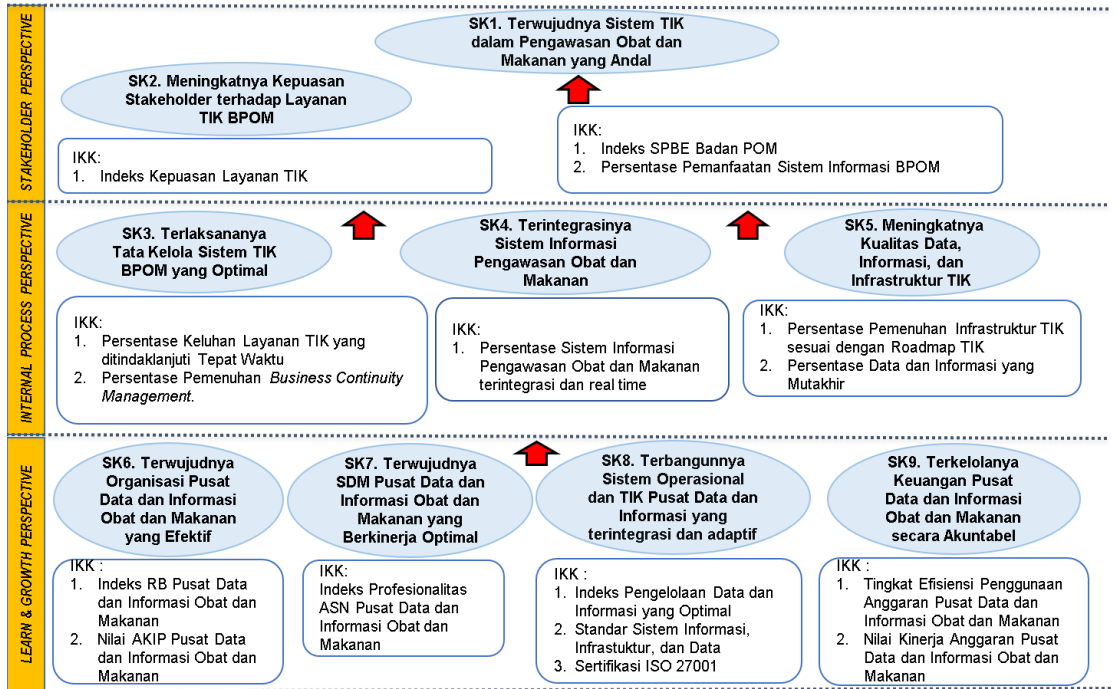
STAKEHOLDER PERSPECTIVE

SK1. Terwujudnya Sistem TIK dalam Pengawasan Obat dan Makanan yang Andal

SK2. Meningkatnya Kepuasan Stakeholder terhadap Layanan TIK BPOM

IKK:
1. Indeks Kepuasan Layanan TIK

IKK:
1. Indeks SPBE Badan POM
2. Persentase Pemanfaatan Sistem Informasi BPOM

INTERNAL PROCESS PERSPECTIVE

SK3. Terlaksananya Tata Kelola Sistem TIK BPOM yang Optimal

IKK:
1. Persentase Keluhan Layanan TIK yang ditindaklanjuti Tepat Waktu
2. Persentase Pemenuhan *Business Continuity Management*.

SK4. Terintegrasinya Sistem Informasi Pengawasan Obat dan Makanan

IKK:
1. Persentase Sistem Informasi Pengawasan Obat dan Makanan terintegrasi dan real time

SK5. Meningkatnya Kualitas Data, Informasi, dan Infrastruktur TIK

IKK:
1. Persentase Pemenuhan Infrastruktur TIK sesuai dengan Roadmap TIK
2. Persentase Data dan Informasi yang Mutakhir

LEARN & GROWTH PERSPECTIVE

SK6. Terwujudnya Organisasi Pusat Data dan Informasi Obat dan Makanan yang Efektif

IKK :
1. Indeks RB Pusat Data dan Informasi Obat dan Makanan
2. Nilai AKIP Pusat Data dan Informasi Obat dan Makanan

SK7. Terwujudnya SDM Pusat Data dan Informasi Obat dan Makanan yang Berkinerja Optimal

IKK:
Indeks Profesionalitas ASN Pusat Data dan Informasi Obat dan Makanan

SK8. Terbangunnya Sistem Operasional dan TIK Pusat Data dan Informasi yang terintegrasi dan adaptif

IKK :
1. Indeks Pengelolaan Data dan Informasi yang Optimal
2. Standar Sistem Informasi, Infrastuktur, dan Data
3. Sertifikasi ISO 27001

SK9. Terkelolanya Keuangan Pusat Data dan Informasi Obat dan Makanan secara Akuntabel

IKK :
1. Tingkat Efisiensi Penggunaan Anggaran Pusat Data dan Informasi Obat dan Makanan
2. Nilai Kinerja Anggaran Pusat Data dan Informasi Obat dan Makanan